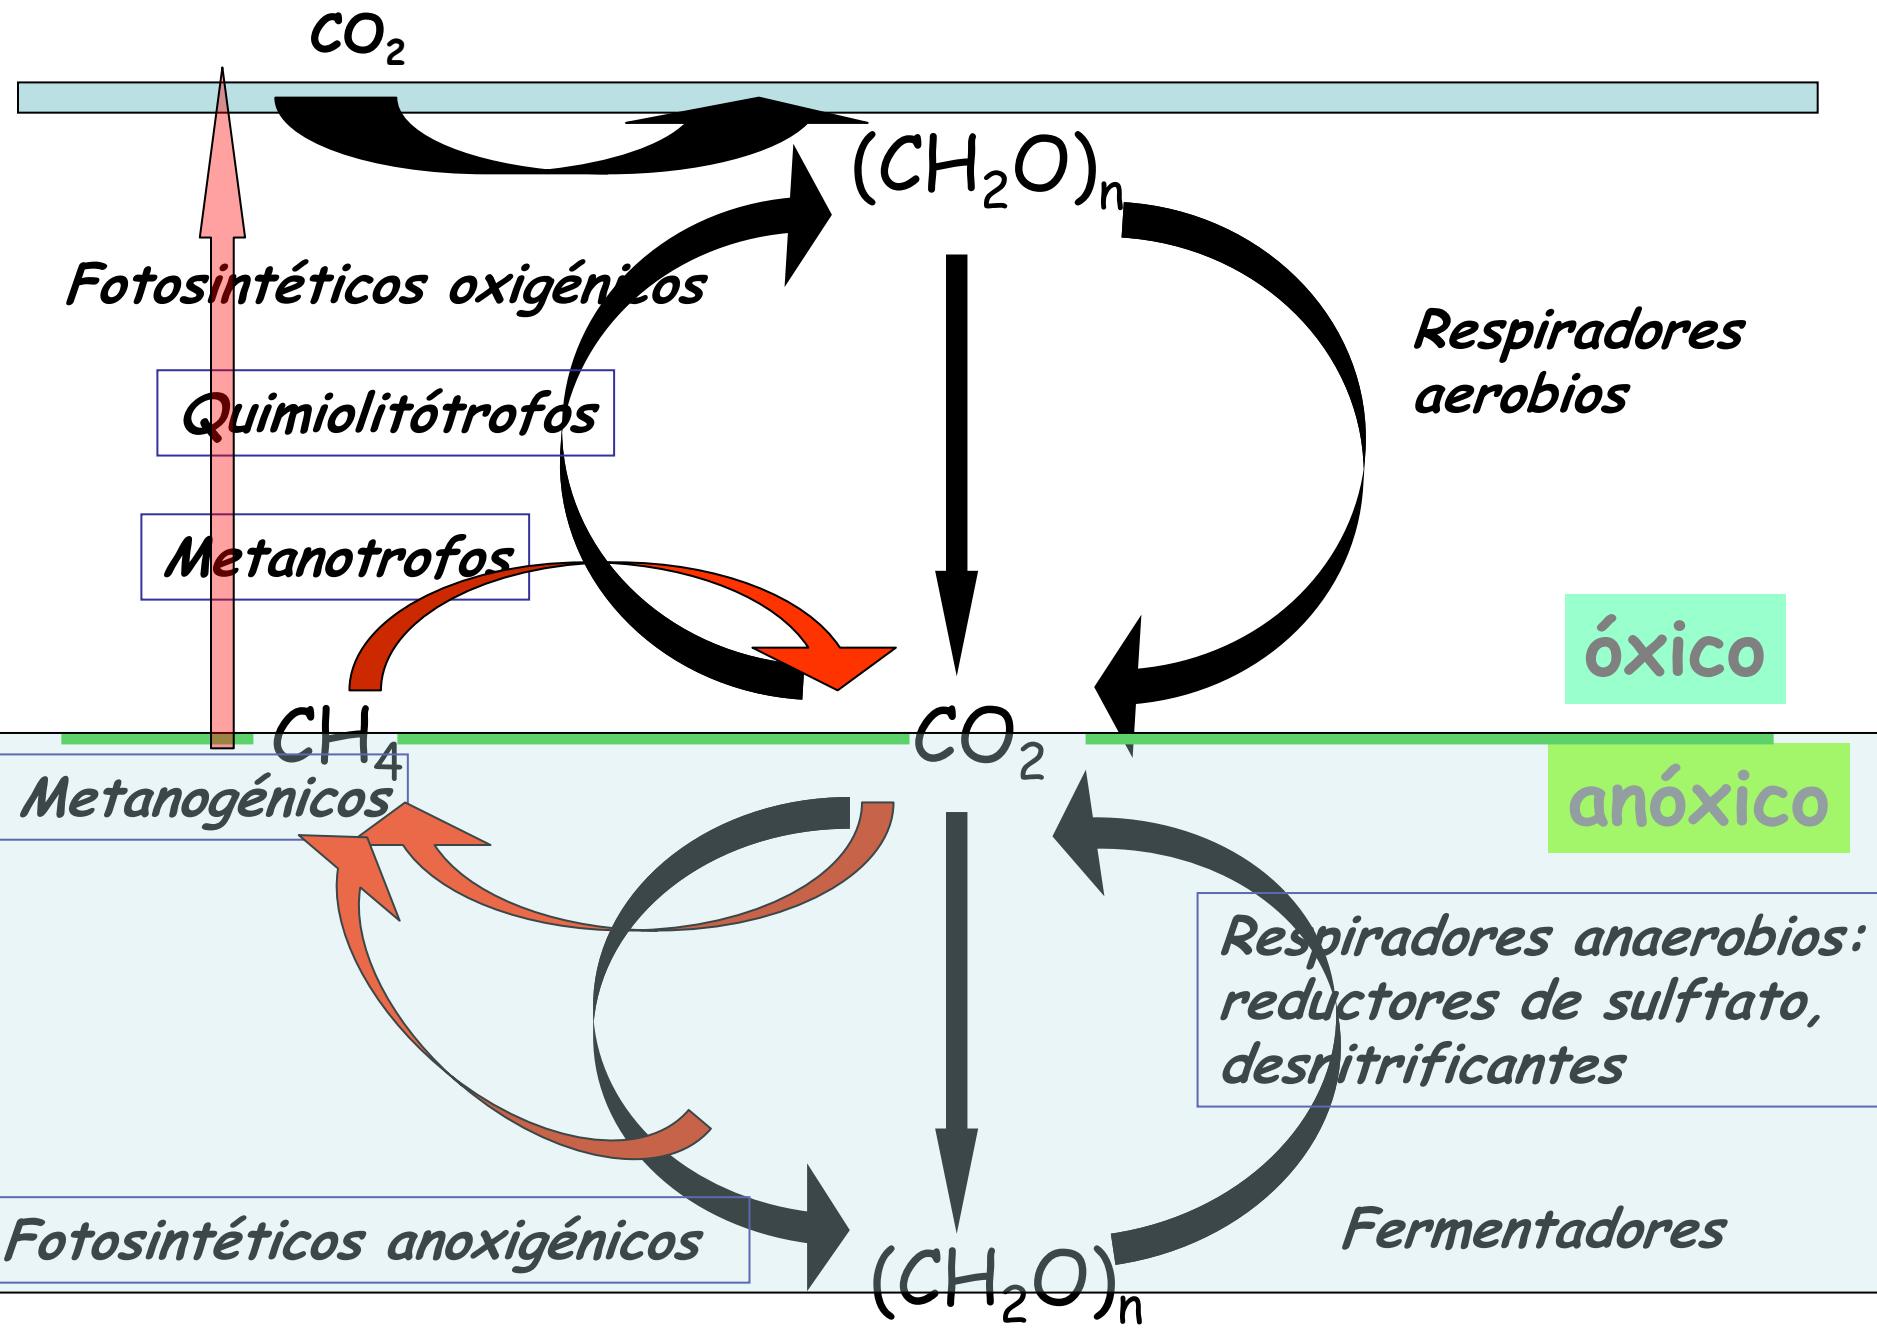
$CO_2$

$(CH_2O)_n$

Fotosintéticos oxigénicos

Respiradores aerobios

Quimiolitótrofos

Metanotrofos

óxico

$CH_4$

$CO_2$

anóxico

Metanogénicos

Respiradores anaerobios: reductores de sulftato, desnitrificantes

Fotosintéticos anoxigénicos

Fermentadores

$(CH_2O)_n$